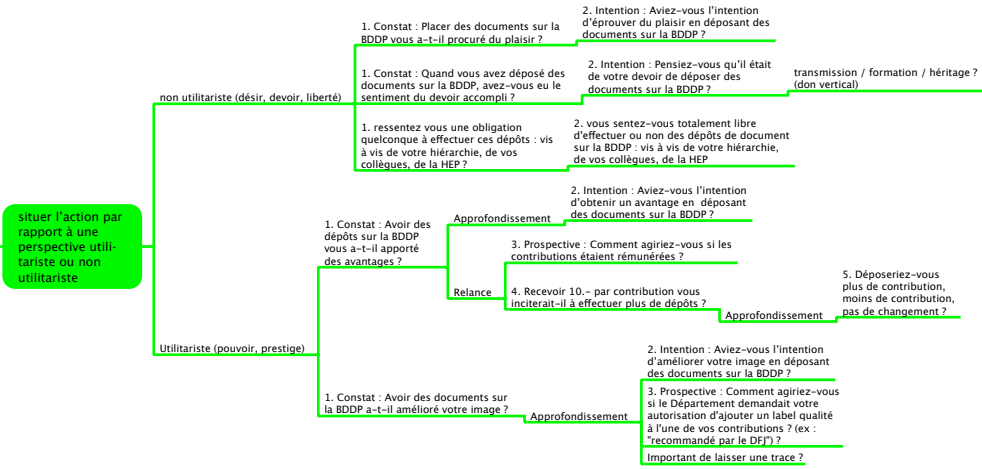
situer l'action par rapport à une perspective utilitariste ou non utilitariste

non utilitariste (désir, devoir, liberté)

1. Constat : Placer des documents sur la BDDP vous a-t-il procuré du plaisir ?

2. Intention : Aviez-vous l'intention d'éprouver du plaisir en déposant des documents sur la BDDP ?

1. Constat : Quand vous avez déposé des documents sur la BDDP, avez-vous eu le sentiment du devoir accompli ?

2. Intention : Pensiez-vous qu'il était de votre devoir de déposer des documents sur la BDDP ?

transmission / formation / héritage ? (don vertical)

1. ressentez vous une obligation quelconque à effectuer ces dépôts : vis à vis de votre hiérarchie, de vos collègues, de la HEP ?

2. vous sentez-vous totalement libre d'effectuer ou non des dépôts de document sur la BDDP : vis à vis de votre hiérarchie, de vos collègues, de la HEP

Utilitariste (pouvoir, prestige)

1. Constat : Avoir des dépôts sur la BDDP vous a-t-il apporté des avantages ?

Approfondissement

2. Intention : Aviez-vous l'intention d'obtenir un avantage en déposant des documents sur la BDDP ?

Relance

3. Prospective : Comment agiriez-vous si les contributions étaient rémunérées ?

4. Recevoir 10.- par contribution vous inciterait-il à effectuer plus de dépôts ?

Approfondissement

5. Déposeriez-vous plus de contribution, moins de contribution, pas de changement ?

1. Constat : Avoir des documents sur la BDDP a-t-il amélioré votre image ?

Approfondissement

2. Intention : Aviez-vous l'intention d'améliorer votre image en déposant des documents sur la BDDP ?

3. Prospective : Comment agiriez-vous si le Département demandait votre autorisation d'ajouter un label qualité à l'une de vos contributions ? (ex : "recommandé par le DFJ") ?

Important de laisser une trace ?